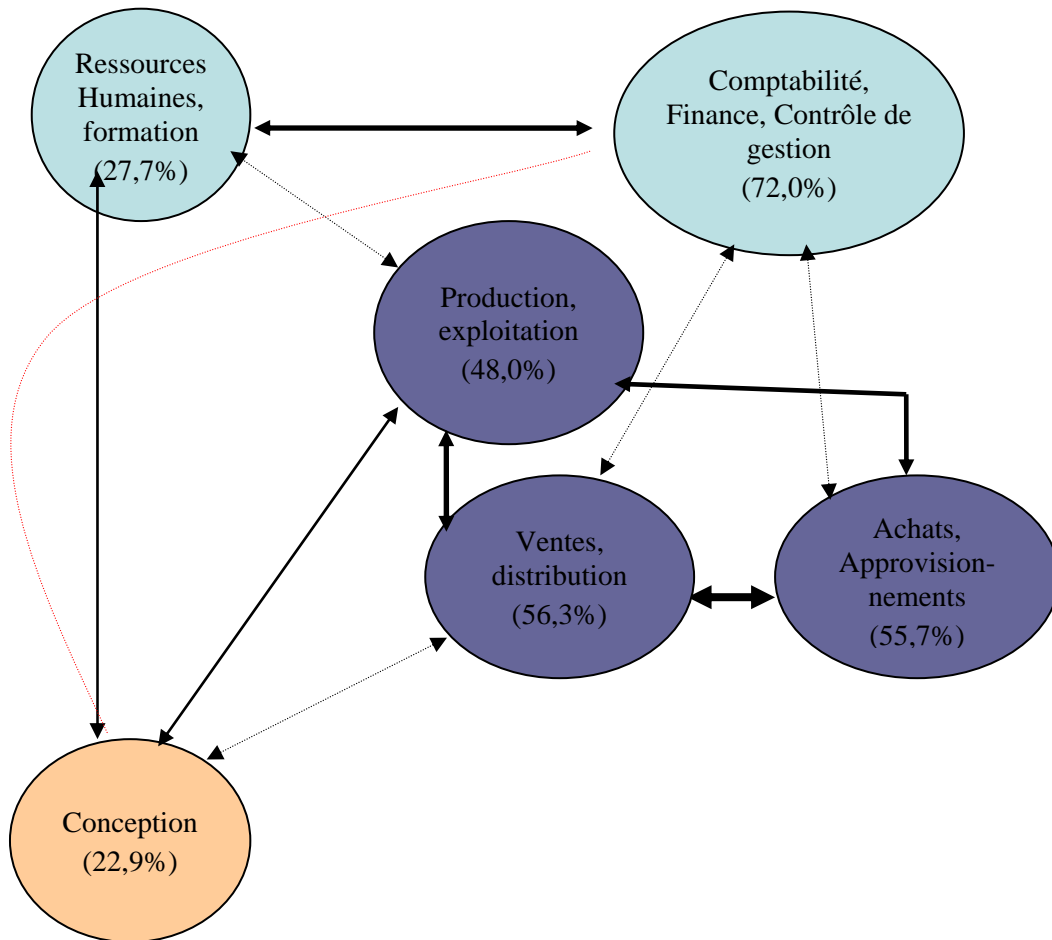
Ressources Humaines, formation (27,7%)

Comptabilité, Finance, Contrôle de gestion (72,0%)

Production, exploitation (48,0%)

Ventes, distribution (56,3%)

Achats, Approvisionnements (55,7%)

Conception (22,9%)